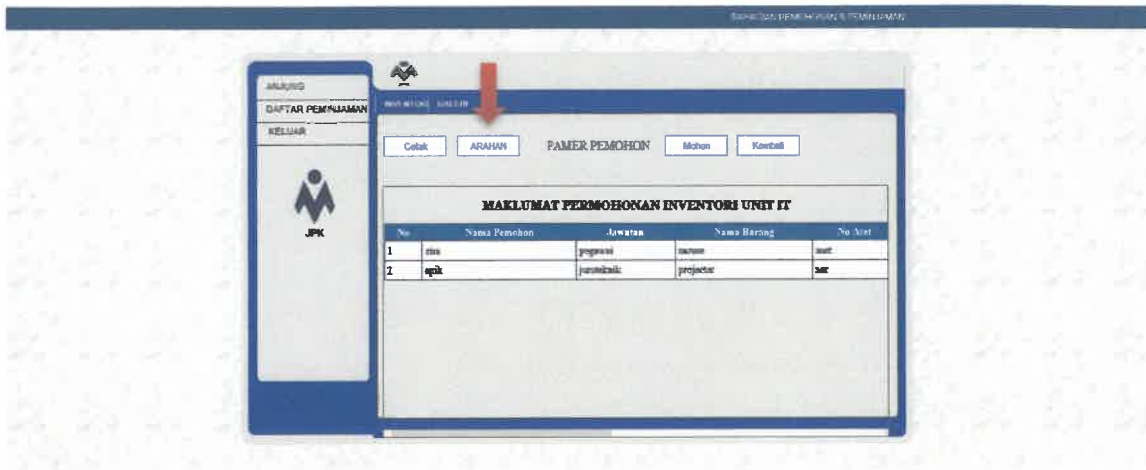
BAHAGIAN PEMOHONAN & PEMINJAMAN

UTAMA
DAFTAR PEMINJAMAN
KELUAR

JPK

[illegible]

Cetak ARAHAN PAMER PEMOHON Mohon Kembali

MAKLUMAT PERMOHONAN INVENTORI UNIT IT

| No | Nama Pemohon | Jawatan | Nama Barang | No Aset |
|---|---|---|---|---|
| 1 | rim | pegawai | mouse | aset |
| 2 | apik | juruteknik | projector | asr |